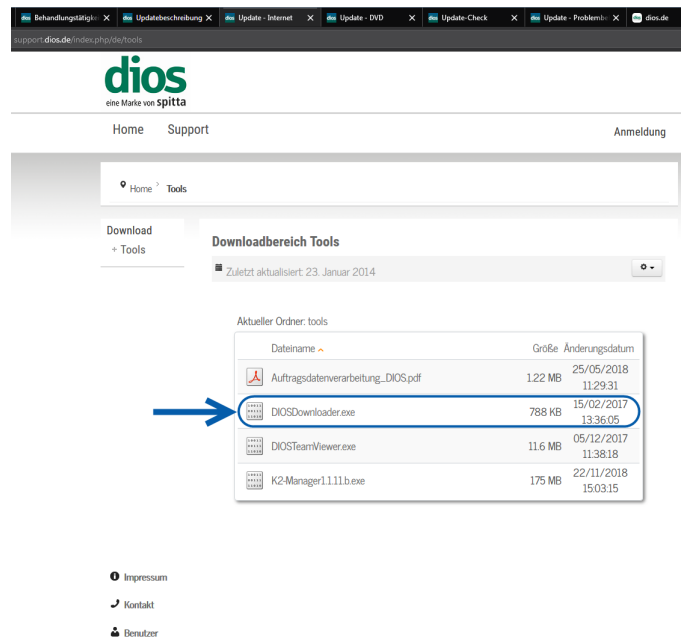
Behandlungstätigke | Updatebeschreibung | Update - Internet | Update - DVD | Update-Check | Update - Probleme | dios.de

support.dios.de/index.php/de/tools

dios
eine Marke von spitta

Home Support Anmeldung

Home > Tools

Download
+ Tools

Downloadbereich Tools

Zuletzt aktualisiert: 23. Januar 2014

Aktueller Ordner: tools

| Dateiname | Größe | Änderungsdatum |
|---|---|---|
| Auftragsdatenverarbeitung_DIOS.pdf | 1.22 MB | 25/05/2018 11:29:31 |
| DIOSDownloader.exe | 788 KB | 15/02/2017 13:36:05 |
| DIOSTeamViewer.exe | 11.6 MB | 05/12/2017 11:38:18 |
| K2-Manager1.1.11.b.exe | 175 MB | 22/11/2018 15:03:15 |

Impressum
Kontakt
Benutzer